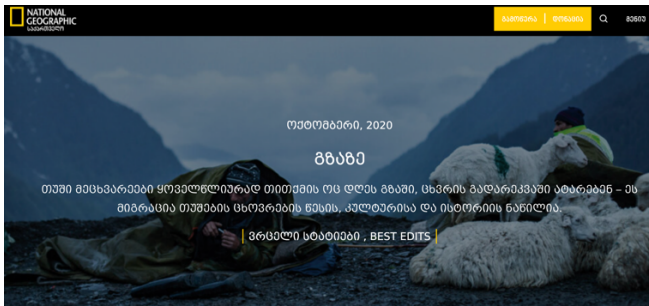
NATIONAL GEOGRAPHIC საქართველო

გამოწერა | ჟურნალი

მენიუ

ოქტომბერი, 2020

გზაზე

თუში მეცხვარეები ყოველწლიურად თითქმის ოც დღეს გზაში, ცხვრის გადარეკვაში ატარებენ – ეს მიგრაცია თუშების ცხოვრების წესის, კულტურისა და ისტორიის ნაწილია.

ვრცელი სტატიები , BEST EDITS